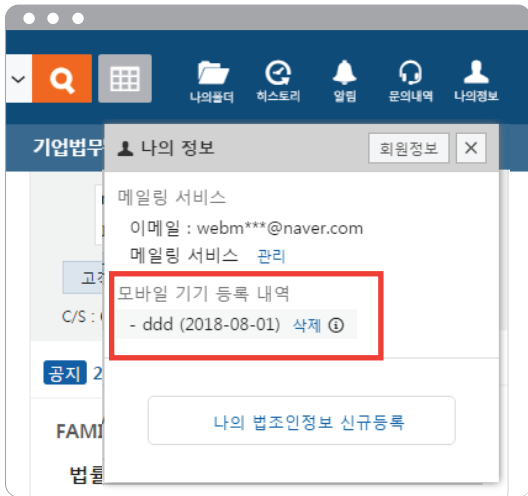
나의폴더 히스토리 알림 문의내역 나의정보

기업법무

나의 정보 회원정보 ✕

메일링 서비스

이메일 : webm***@naver.com

메일링 서비스 관리

모바일 기기 등록 내역

- ddd (2018-08-01) 삭제 ⓘ

나의 법조인정보 신규등록

고객

C/S :

공지 2

FAMI

법률